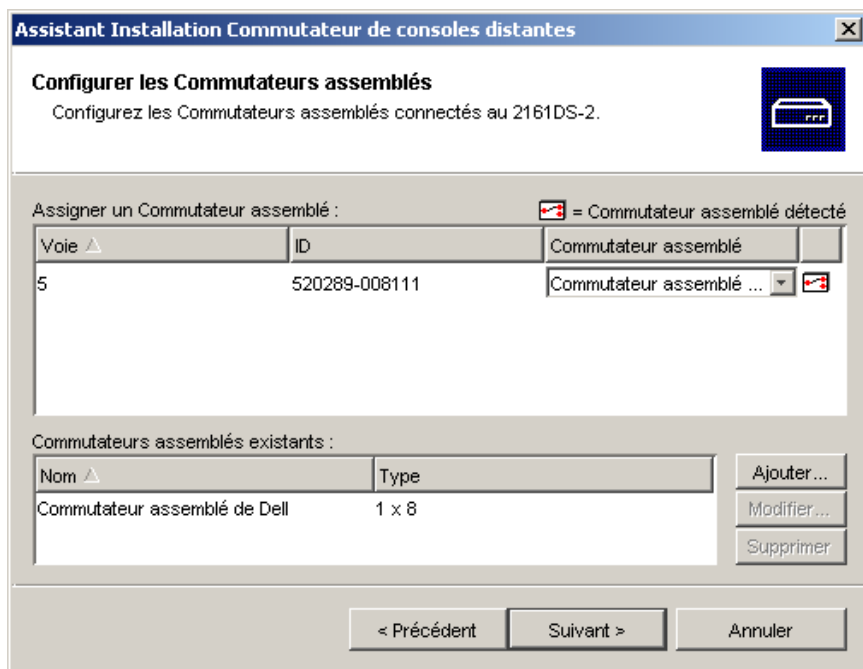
Assistant Installation Commutateur de consoles distantes

Configurer les Commutateurs assemblés

Configurez les Commutateurs assemblés connectés au 2161DS-2.

Assigner un Commutateur assemblé :

= Commutateur assemblé détecté

| Voie | ID | Commutateur assemblé |
|---|---|---|
| 5 | 520289-008111 | Commutateur assemblé ... |

Commutateurs assemblés existants :

| Nom | Type |
|---|---|
| Commutateur assemblé de Dell | 1 x 8 |

Ajouter...

Modifier...

Supprimer

< Précédent

Suivant >

Annuler